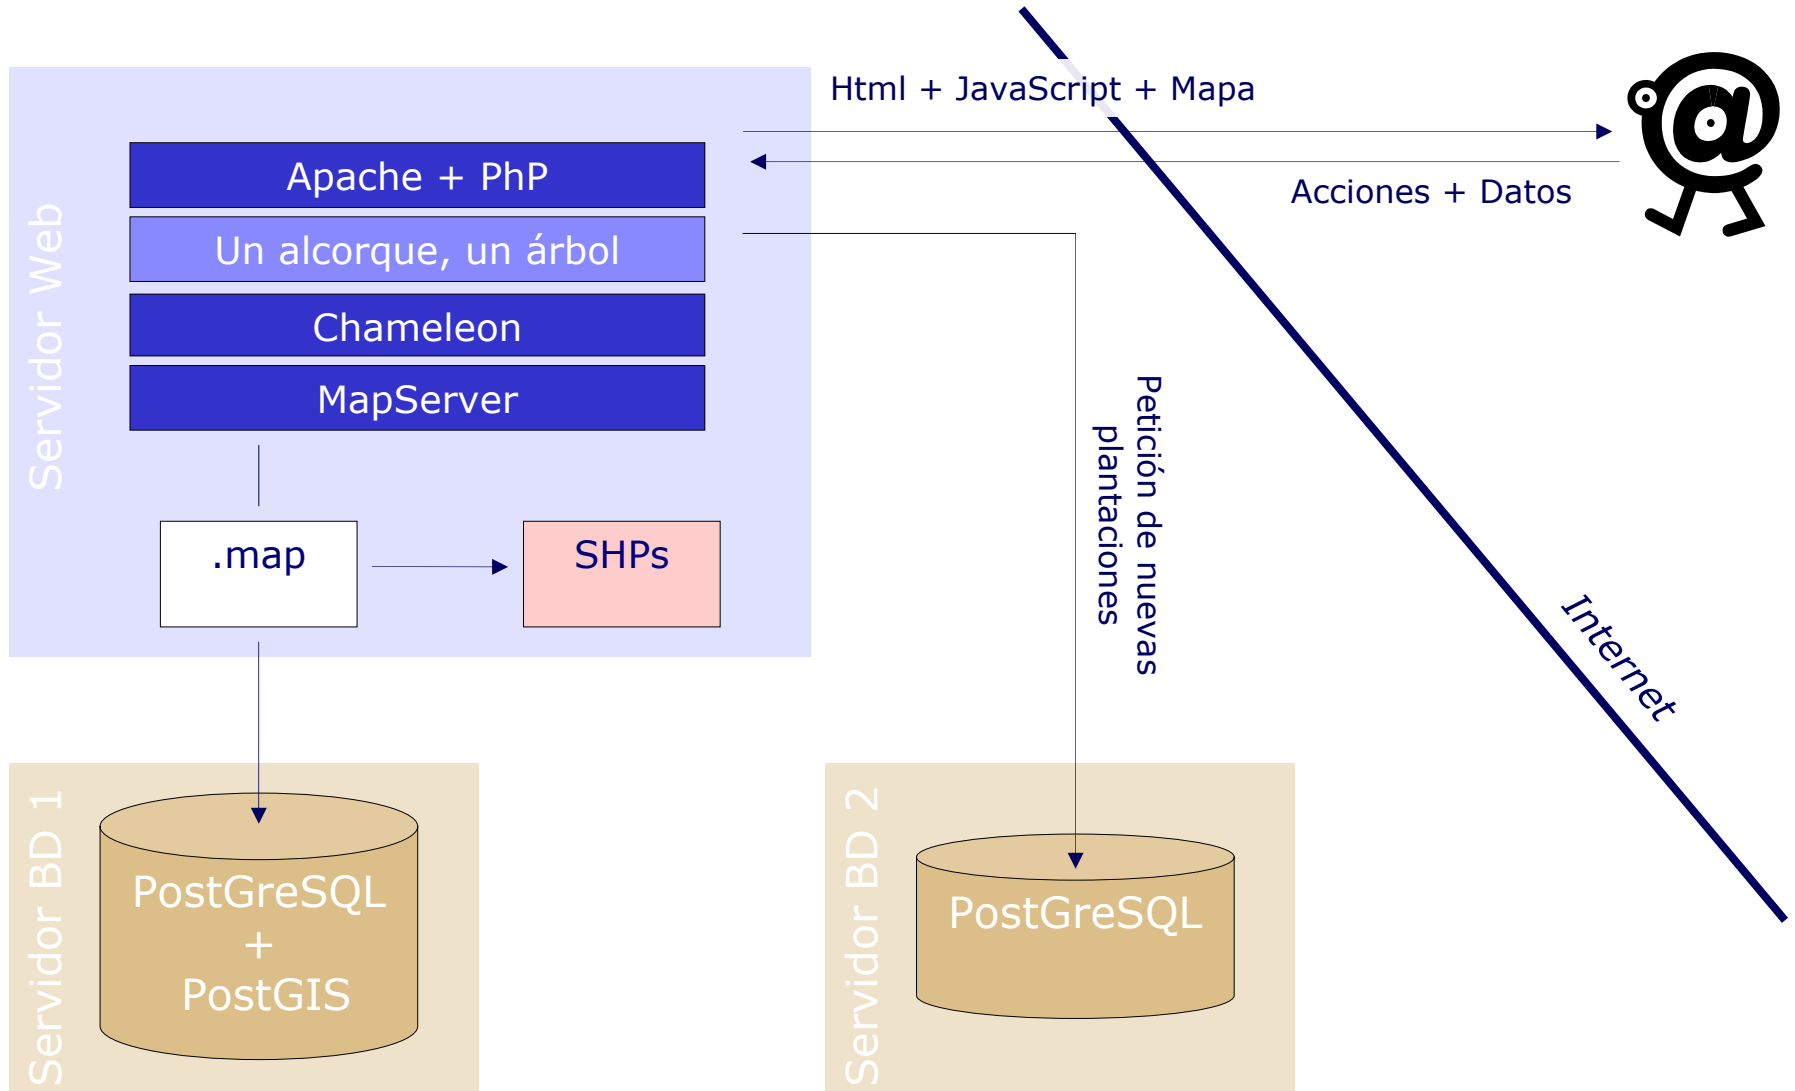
Servidor Web

Apache + PhP

Un alcorque, un árbol

Chameleon

MapServer

.map

SHPs

Html + JavaScript + Mapa

Acciones + Datos

Petición de nuevas plantaciones

Internet

Servidor BD 1

PostGreSQL + PostGIS

Servidor BD 2

PostGreSQL